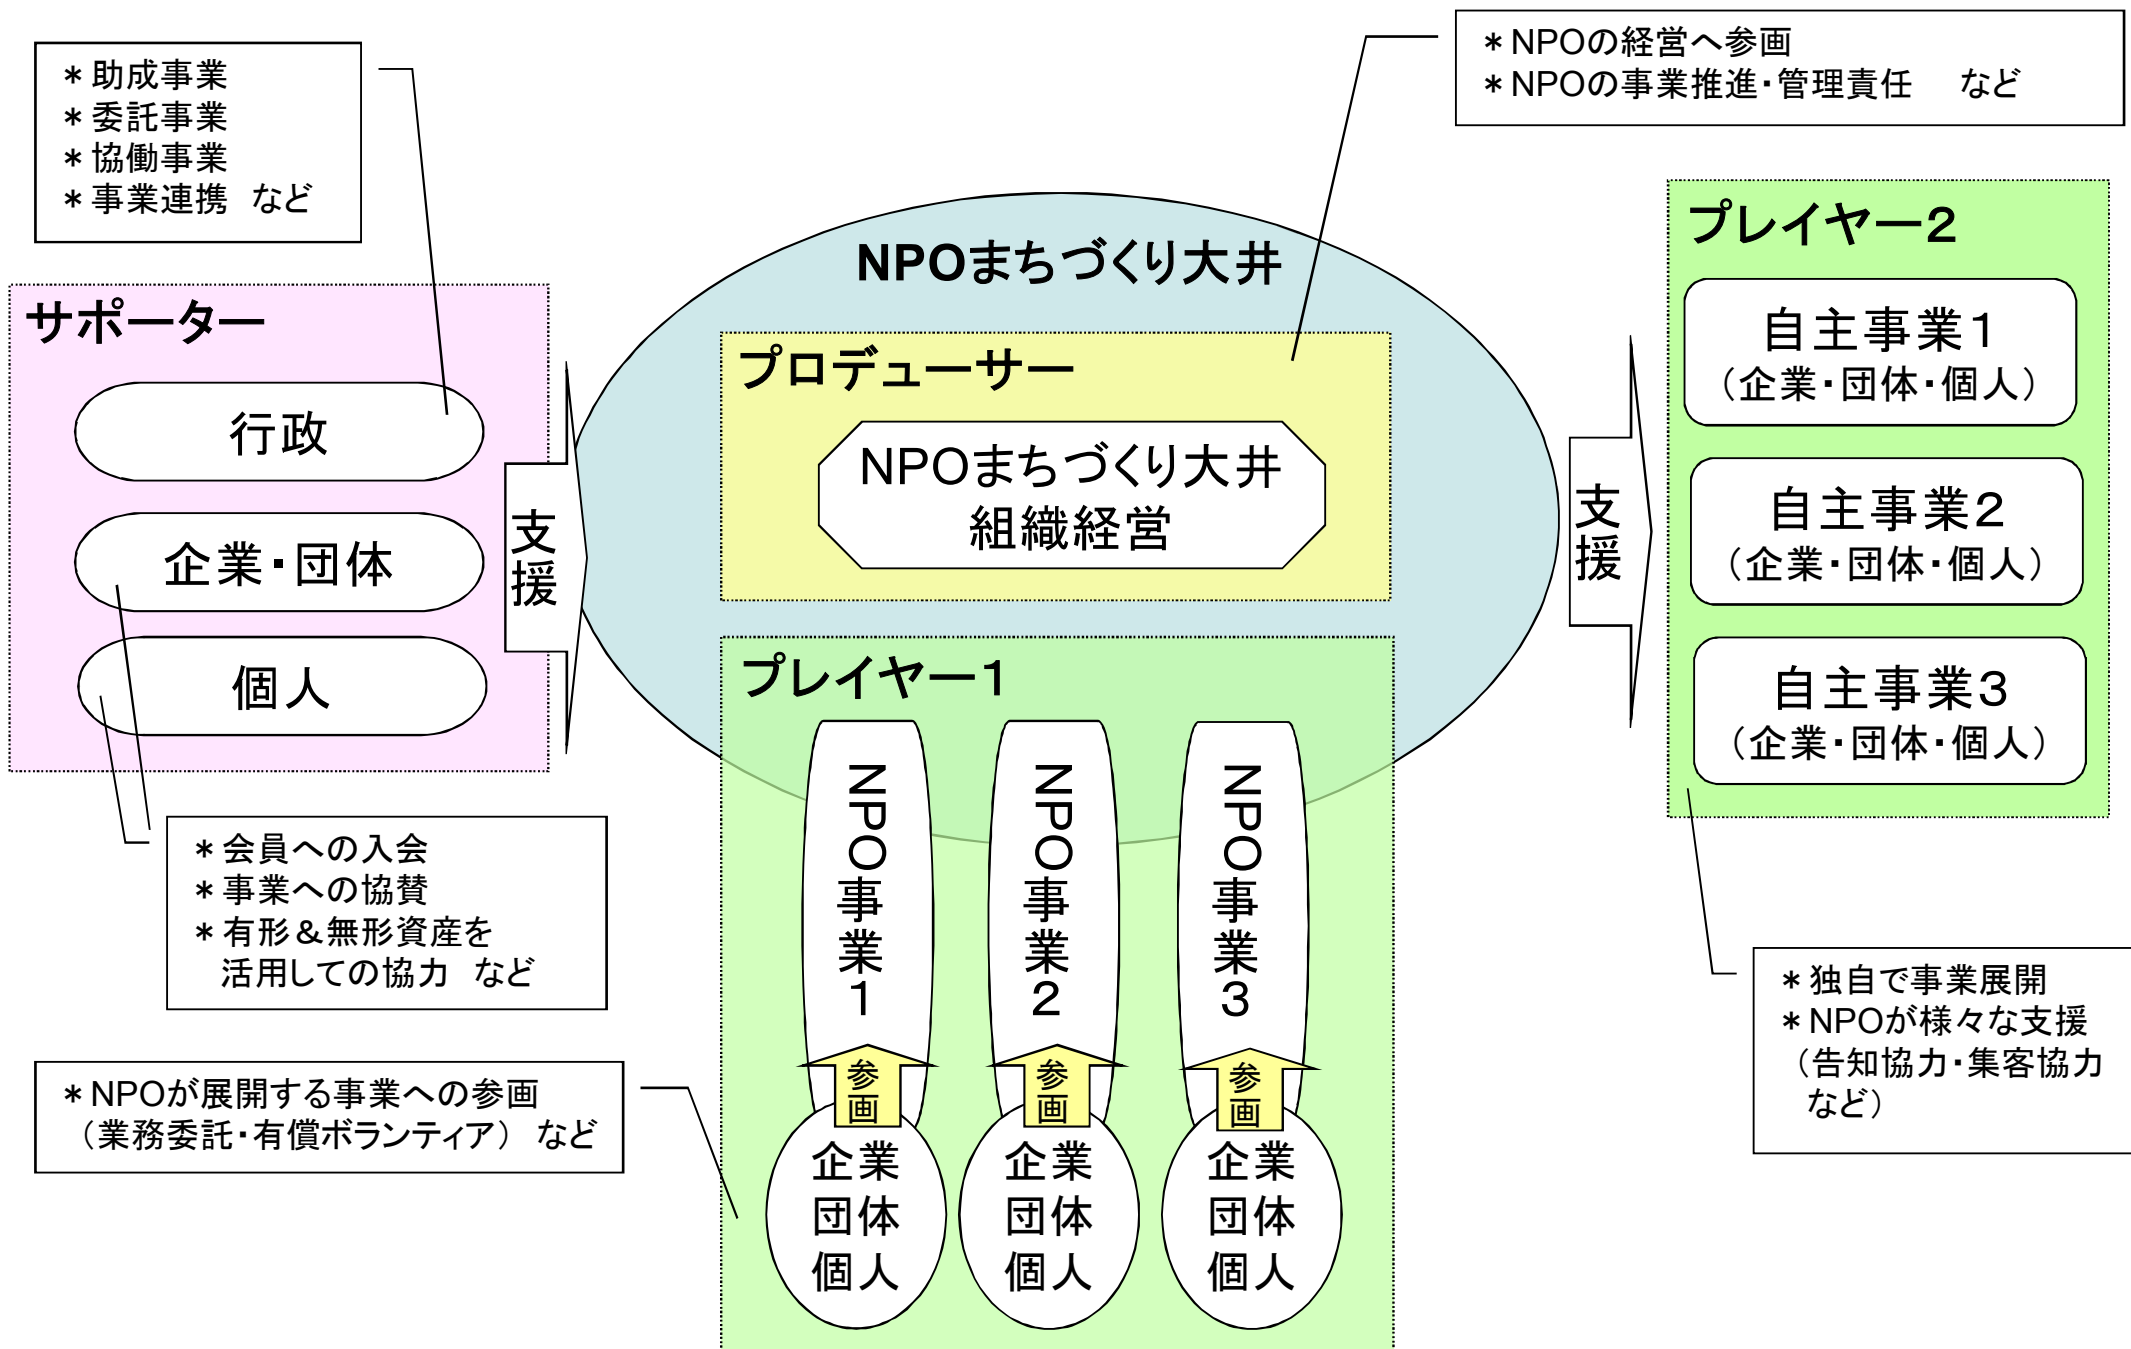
＊助成事業
＊委託事業
＊協働事業
＊事業連携　など

＊NPOの経営へ参画
＊NPOの事業推進・管理責任　など

サポーター

行政

企業・団体

個人

支援

NPOまちづくり大井

プロデューサー

NPOまちづくり大井
組織経営

プレイヤー1

NPO事業1

NPO事業2

NPO事業3

参画

参画

参画

企業
団体
個人

企業
団体
個人

企業
団体
個人

支援

プレイヤー2

自主事業1
（企業・団体・個人）

自主事業2
（企業・団体・個人）

自主事業3
（企業・団体・個人）

＊会員への入会
＊事業への協賛
＊有形＆無形資産を活用しての協力　など

＊NPOが展開する事業への参画
（業務委託・有償ボランティア）　など

＊独自で事業展開
＊NPOが様々な支援
（告知協力・集客協力など）